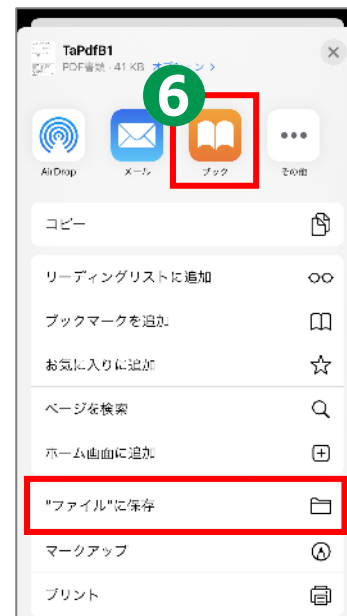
TaPdfB1
PDF書類 · 41 KB オプション >

6

AirDrop
メール
ブック
その他

コピー

リーディングリストに追加
ブックマークを追加
お気に入りに追加

ページを検索
ホーム画面に追加

"ファイル"に保存
マークアップ
プリント